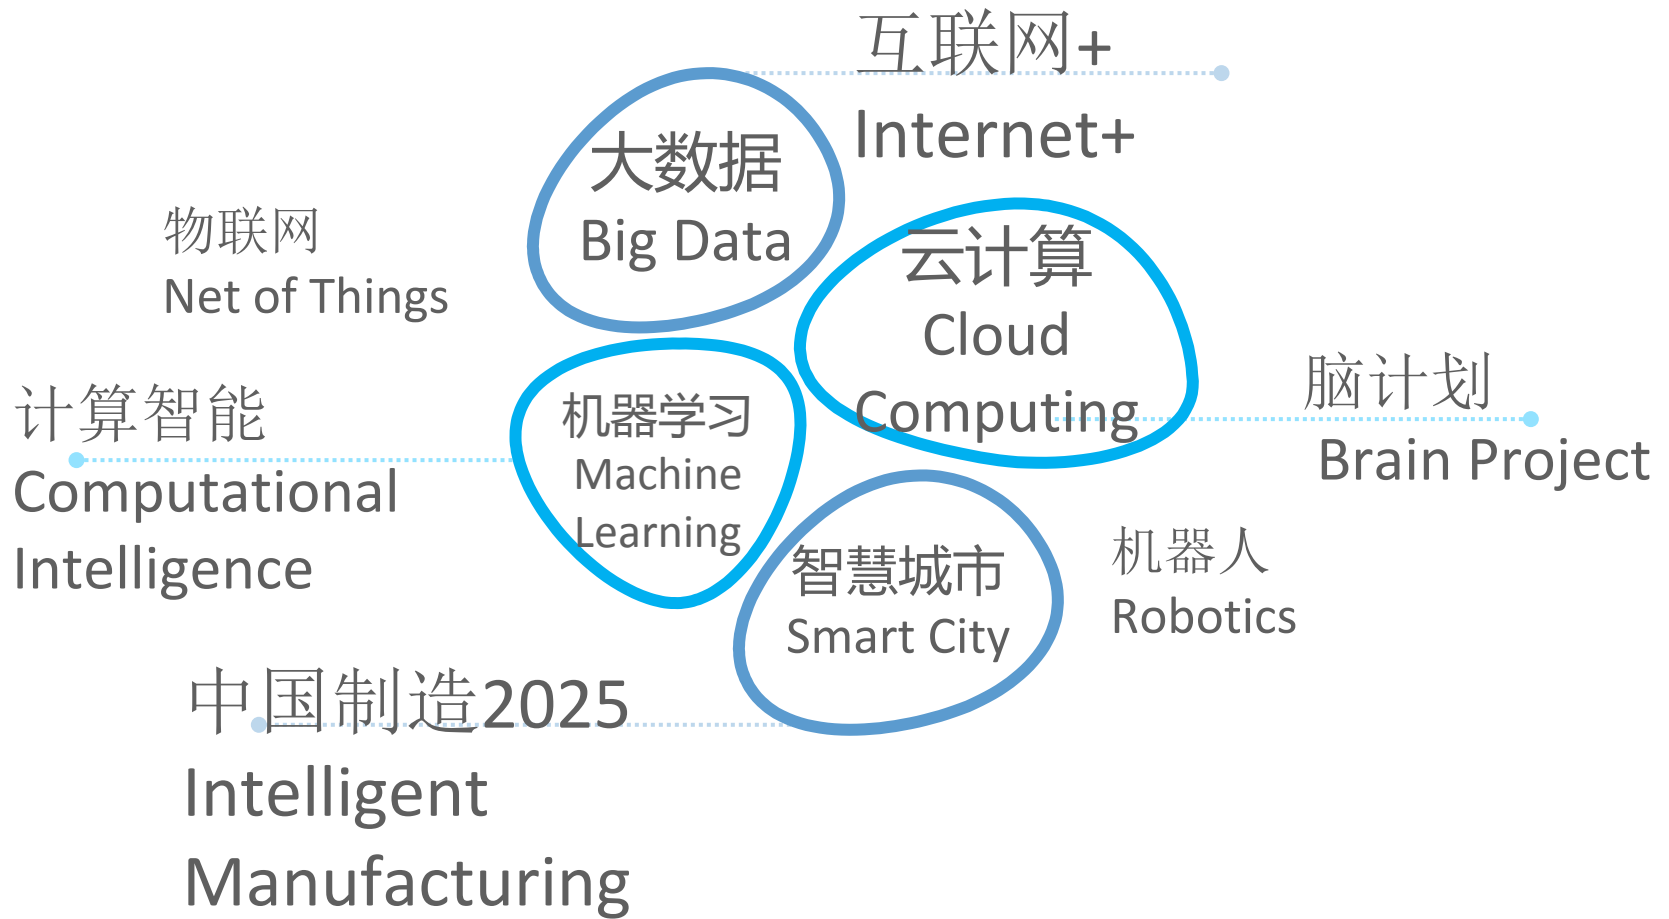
互联网+
Internet+

大数据
Big Data

物联网
Net of Things

云计算
Cloud Computing

脑计划
Brain Project

计算智能
Computational Intelligence

机器学习
Machine Learning

智慧城市
Smart City

机器人
Robotics

中国制造2025
Intelligent Manufacturing